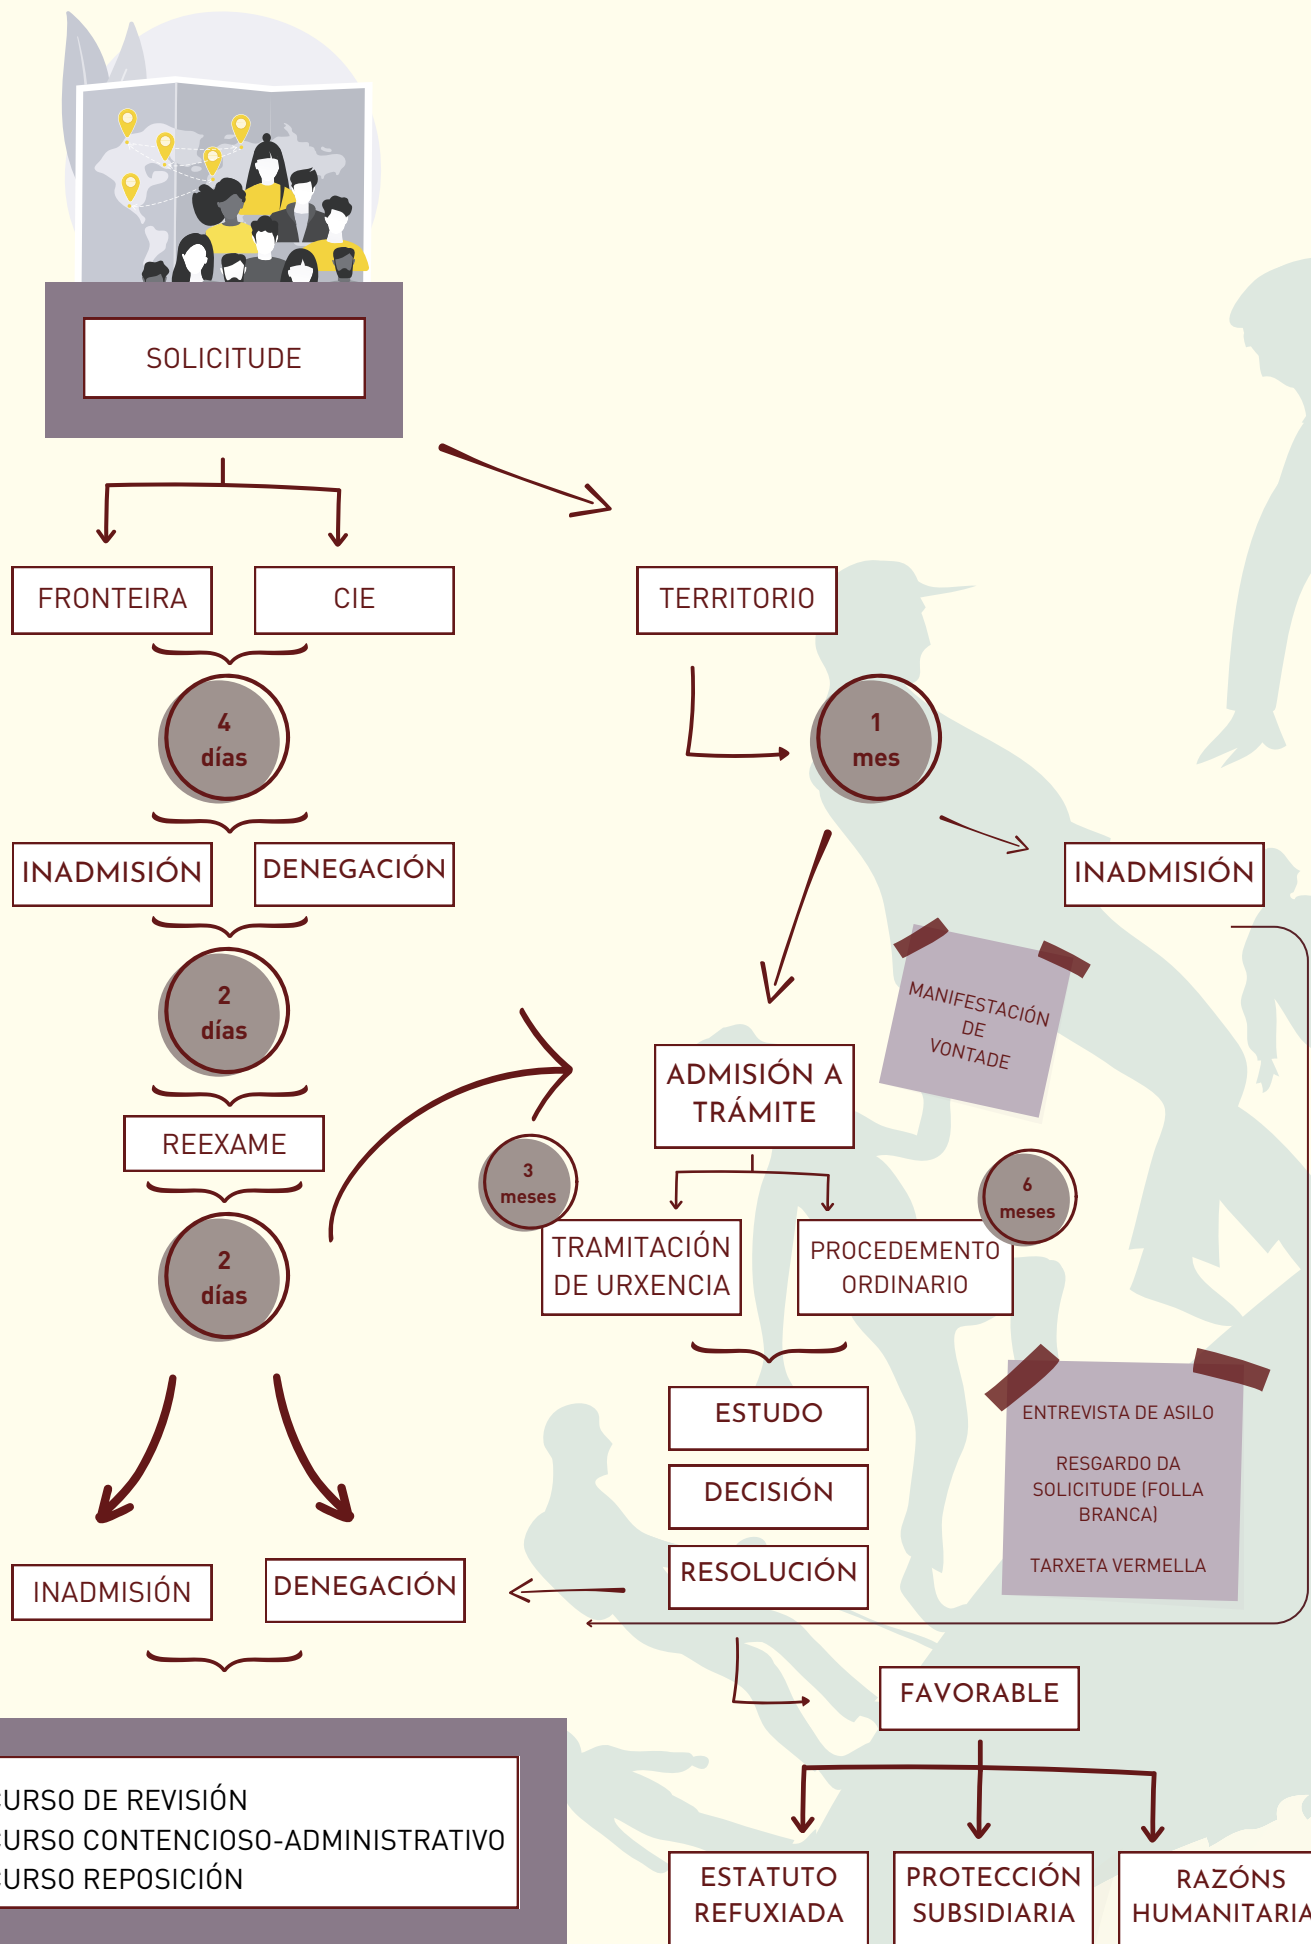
SOLICITUDE

FRONTEIRA

CIE

TERRITORIO

4 días

1 mes

INADMISIÓN

DENEGACIÓN

INADMISIÓN

MANIFESTACIÓN DE VONTADE

2 días

ADMISIÓN A TRÁMITE

REEXAME

3 meses

6 meses

2 días

TRAMITACIÓN DE URXENCIA

PROCEDEMENTO ORDINARIO

ESTUDO

DECISIÓN

RESOLUCIÓN

ENTREVISTA DE ASILO

RESGARDO DA SOLICITUDE (FOLLA BRANCA)

TARXETA VERMELLA

INADMISIÓN

DENEGACIÓN

FAVORABLE

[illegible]URSO DE REVISIÓN
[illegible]URSO CONTENCIOSO-ADMINISTRATIVO
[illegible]URSO REPOSICIÓN

ESTATUTO REFUXIADA

PROTECCIÓN SUBSIDIARIA

RAZÓNS HUMANITARIA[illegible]